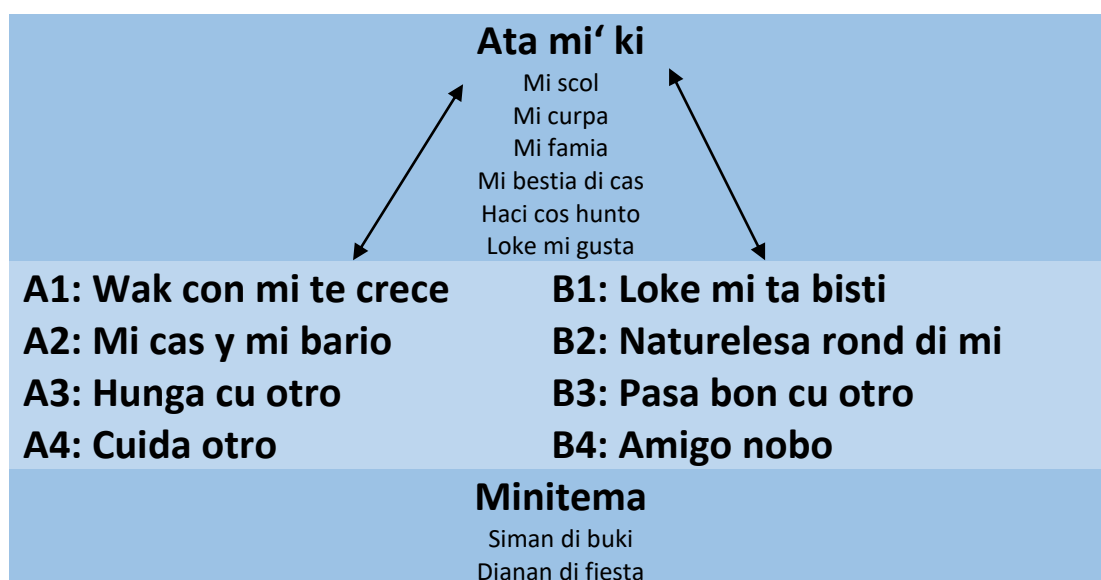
**Ata mi' ki**

Mi scol
Mi curpa
Mi famia
Mi bestia di cas
Haci cos hunto
Loke mi gusta

**A1: Wak con mi te crece**
**A2: Mi cas y mi bario**
**A3: Hunga cu otro**
**A4: Cuida otro**

**B1: Loke mi ta bisti**
**B2: Naturelesa rond di mi**
**B3: Pasa bon cu otro**
**B4: Amigo nobo**

**Minitema**

Siman di buki
Dianan di fiesta